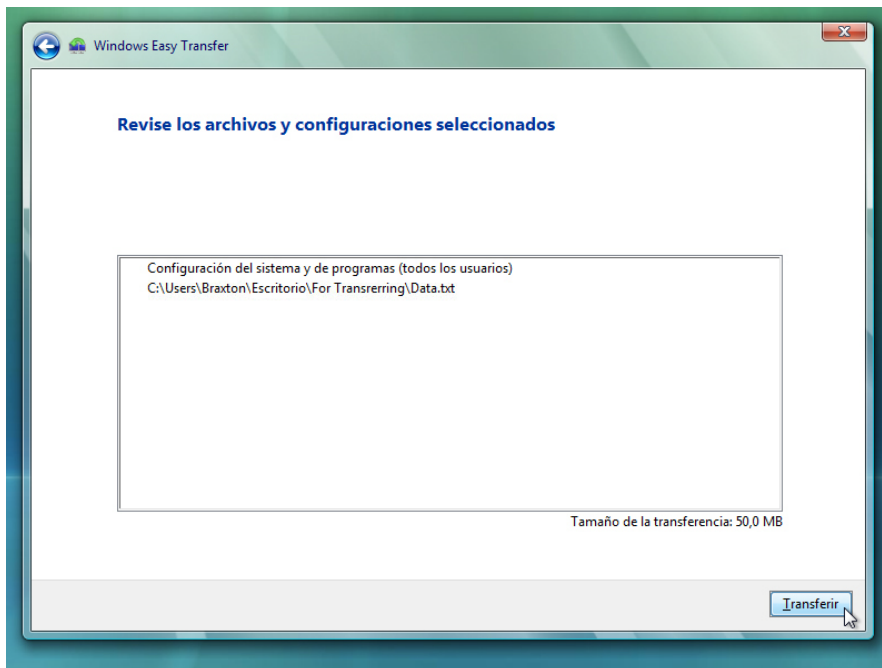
Windows Easy Transfer

Revise los archivos y configuraciones seleccionados

Configuración del sistema y de programas (todos los usuarios)
C:\Users\Braxton\Escritorio\For Transrerring\Data.txt

Tamaño de la transferencia: 50,0 MB

Transferir